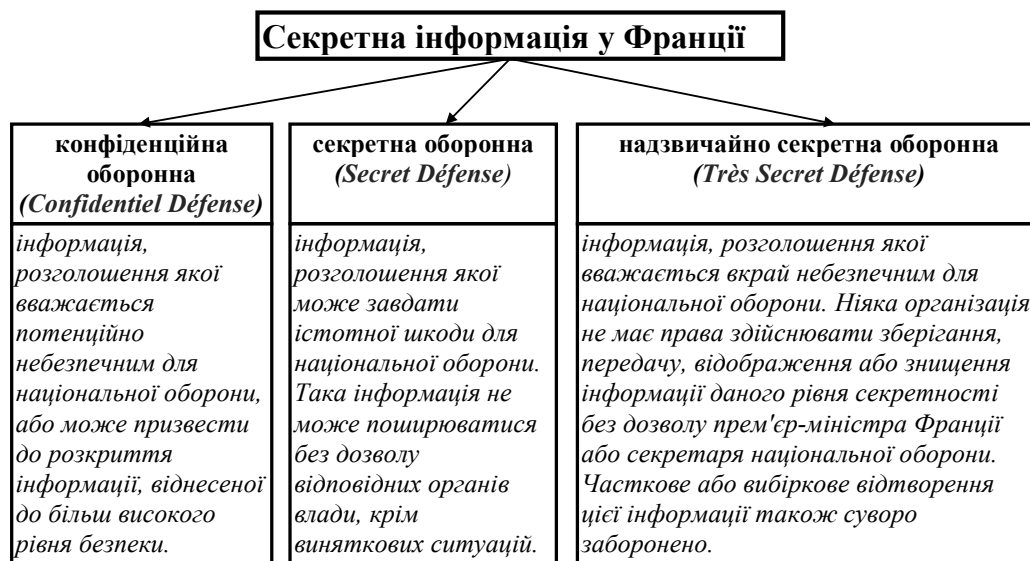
Секретна інформація у Франції

| конфіденційна оборонна *(Confidentiel Défense)* | секретна оборонна *(Secret Défense)* | надзвичайно секретна оборонна *(Très Secret Défense)* |
|---|---|---|
| *інформація, розголошення якої вважається потенційно небезпечним для національної оборони, або може призвести до розкриття інформації, віднесеної до більш високого рівня безпеки.* | *інформація, розголошення якої може завдати істотної шкоди для національної оборони. Така інформація не може поширюватися без дозволу відповідних органів влади, крім виняткових ситуацій.* | *інформація, розголошення якої вважається вкрай небезпечним для національної оборони. Ніяка організація не має права здійснювати зберігання, передачу, відображення або знищення інформації даного рівня секретності без дозволу прем'єр-міністра Франції або секретаря національної оборони. Часткове або вибіркове відтворення цієї інформації також суворо заборонено.* |